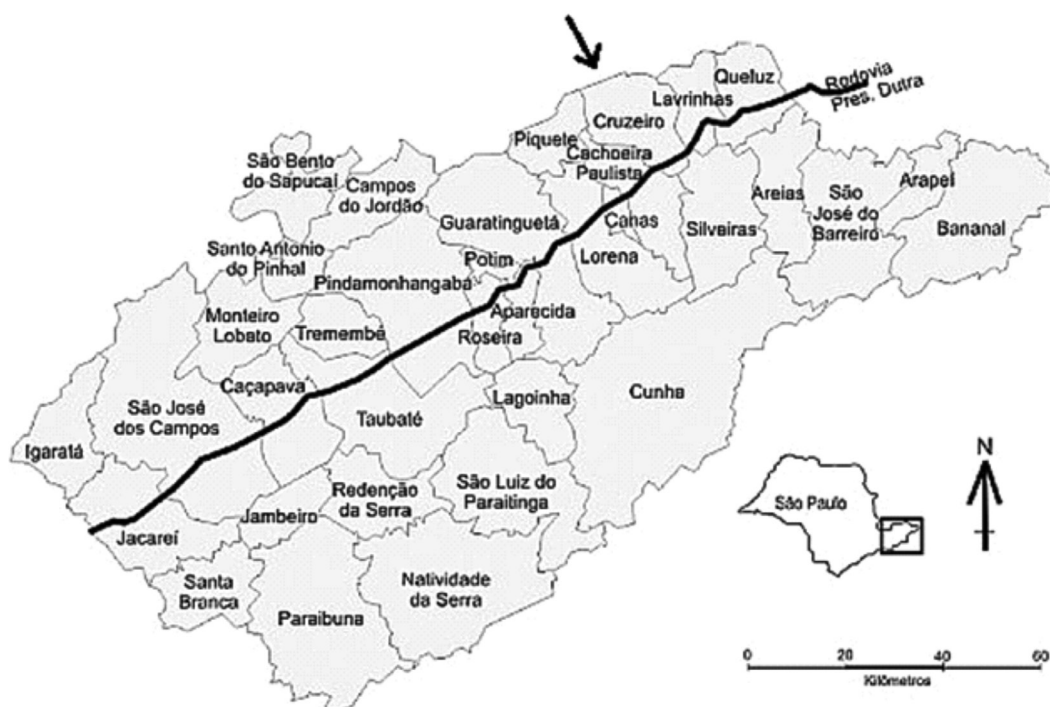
Rodovia Pres. Dutra

Queluz

Lavrinhas

Cruzeiro

Piquete

Cachoeira Paulista

São Bento do Sapucaí

Campos do Jordão

Guaratinguetá

Canas

Silveiras

Areias

São José do Barreiro

Arapeí

Bananal

Santo Antonio do Pinhal

Potim

Lorena

Pindamonhangaba

Aparecida

Monteiro Lobato

Tremembé

Roseira

Caçapava

Lagoinha

Cunha

São José dos Campos

Taubaté

Igaratá

Redenção da Serra

São Luiz do Paraitinga

Jambeiro

Jacareí

Santa Branca

Paraibuna

Natividade da Serra

São Paulo

N

0 20 40 60

Kilômetros